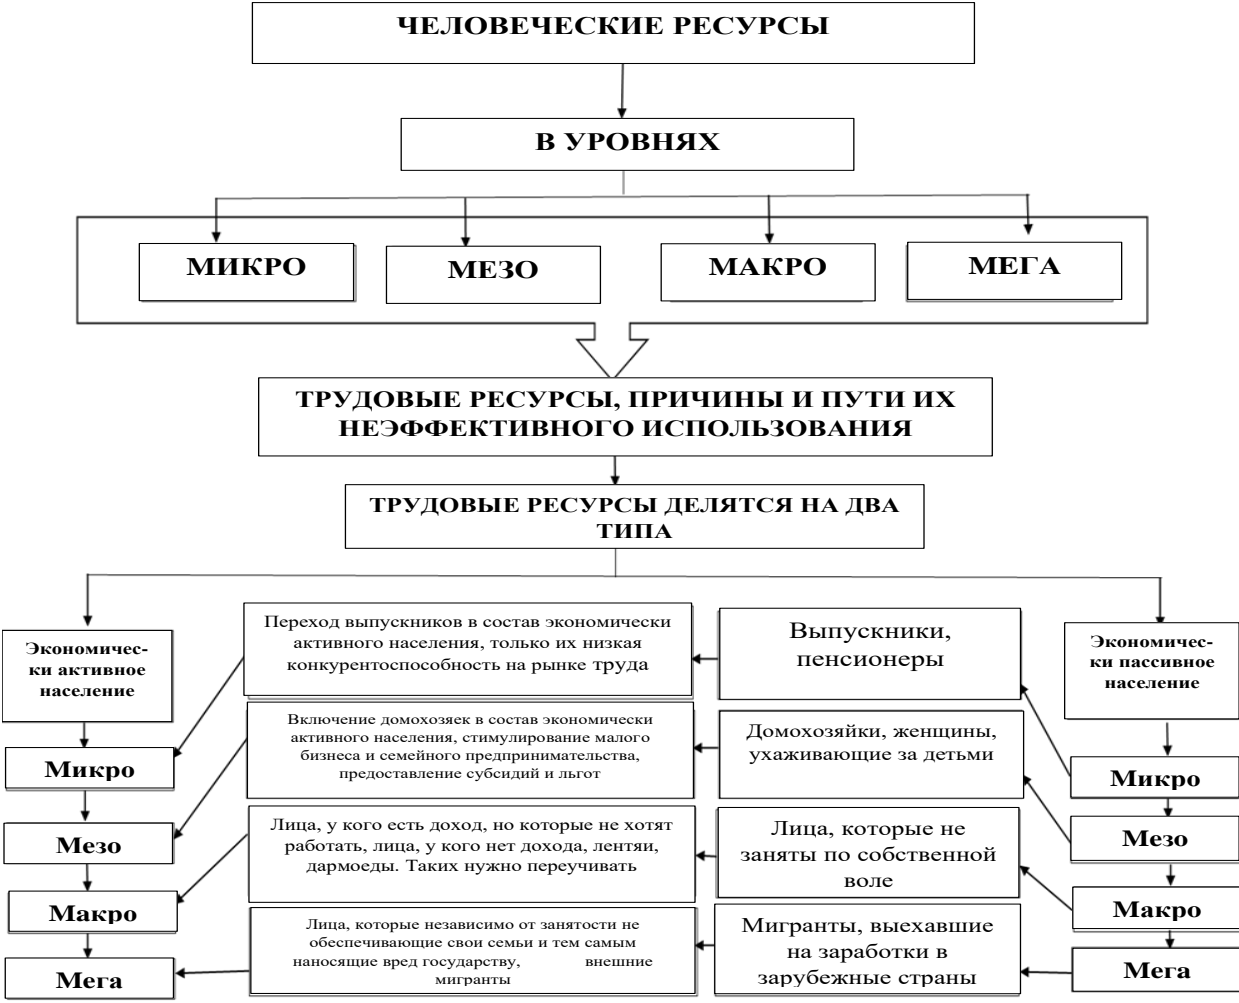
ЧЕЛОВЕЧЕСКИЕ РЕСУРСЫ

В УРОВНЯХ

МИКРО

МЕЗО

МАКРО

МЕГА

ТРУДОВЫЕ РЕСУРСЫ, ПРИЧИНЫ И ПУТИ ИХ НЕЭФФЕКТИВНОГО ИСПОЛЬЗОВАНИЯ

ТРУДОВЫЕ РЕСУРСЫ ДЕЛЯТСЯ НА ДВА ТИПА

Экономически активное население

Микро

Мезо

Макро

Мега

Переход выпускников в состав экономически активного населения, только их низкая конкурентоспособность на рынке труда

Включение домохозяек в состав экономически активного населения, стимулирование малого бизнеса и семейного предпринимательства, предоставление субсидий и льгот

Лица, у кого есть доход, но которые не хотят работать, лица, у кого нет дохода, лентяи, дармоеды. Таких нужно переучивать

Лица, которые независимо от занятости не обеспечивающие свои семьи и тем самым наносящие вред государству, внешние мигранты

Выпускники, пенсионеры

Домохозяйки, женщины, ухаживающие за детьми

Лица, которые не заняты по собственной воле

Мигранты, выехавшие на заработки в зарубежные страны

Экономически пассивное население

Микро

Мезо

Макро

Мега